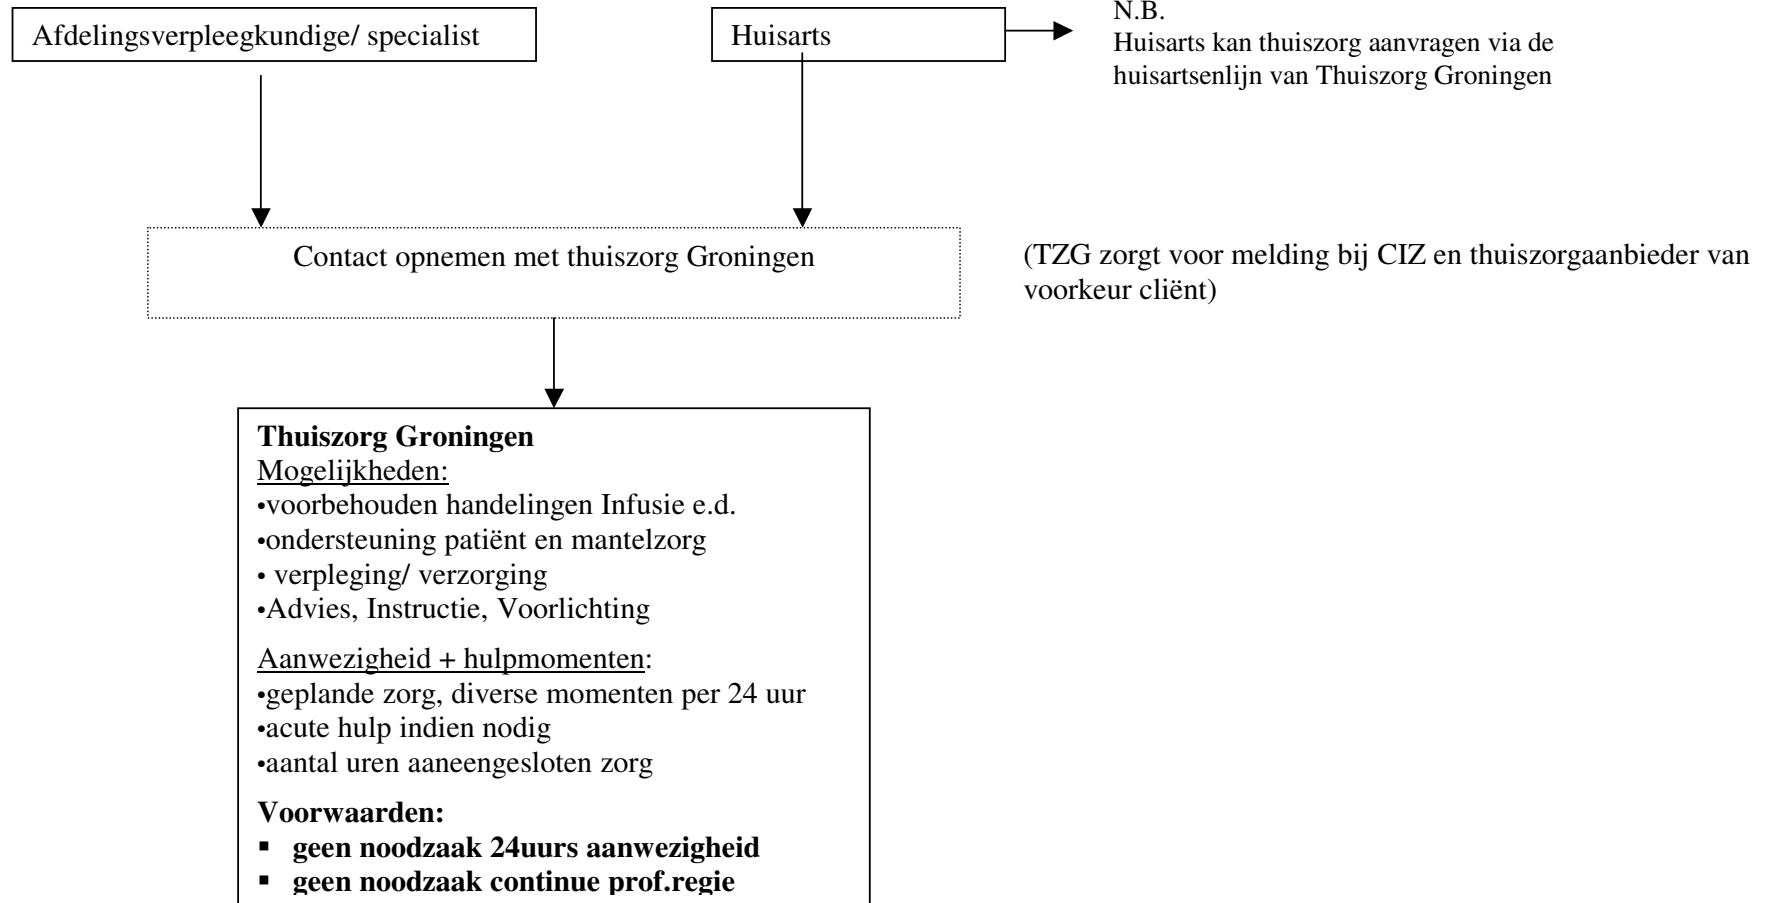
Afdelingsverpleegkundige/ specialist

Huisarts

N.B.
Huisarts kan thuiszorg aanvragen via de huisartsenlijn van Thuiszorg Groningen

Contact opnemen met thuiszorg Groningen

(TZG zorgt voor melding bij CIZ en thuiszorgaanbieder van voorkeur cliënt)

**Thuiszorg Groningen**
Mogelijkheden:
•voorbehouden handelingen Infusie e.d.
•ondersteuning patiënt en mantelzorg
• verpleging/ verzorging
•Advies, Instructie, Voorlichting

Aanwezigheid + hulpmomenten:
•geplande zorg, diverse momenten per 24 uur
•acute hulp indien nodig
•aantal uren aaneengesloten zorg

**Voorwaarden:**
▪ **geen noodzaak 24uurs aanwezigheid**
▪ **geen noodzaak continue prof.regie**